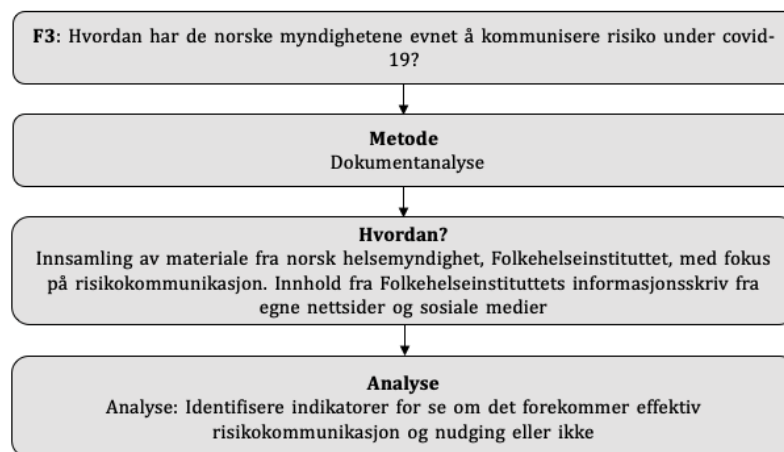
**F3**: Hvordan har de norske myndighetene evnet å kommunisere risiko under covid-19?

**Metode**
Dokumentanalyse

**Hvordan?**
Innsamling av materiale fra norsk helsemyndighet, Folkehelseinstituttet, med fokus på risikokommunikasjon. Innhold fra Folkehelseinstituttets informasjonsskriv fra egne nettsider og sosiale medier

**Analyse**
Analyse: Identifisere indikatorer for se om det forekommer effektiv risikokommunikasjon og nudging eller ikke